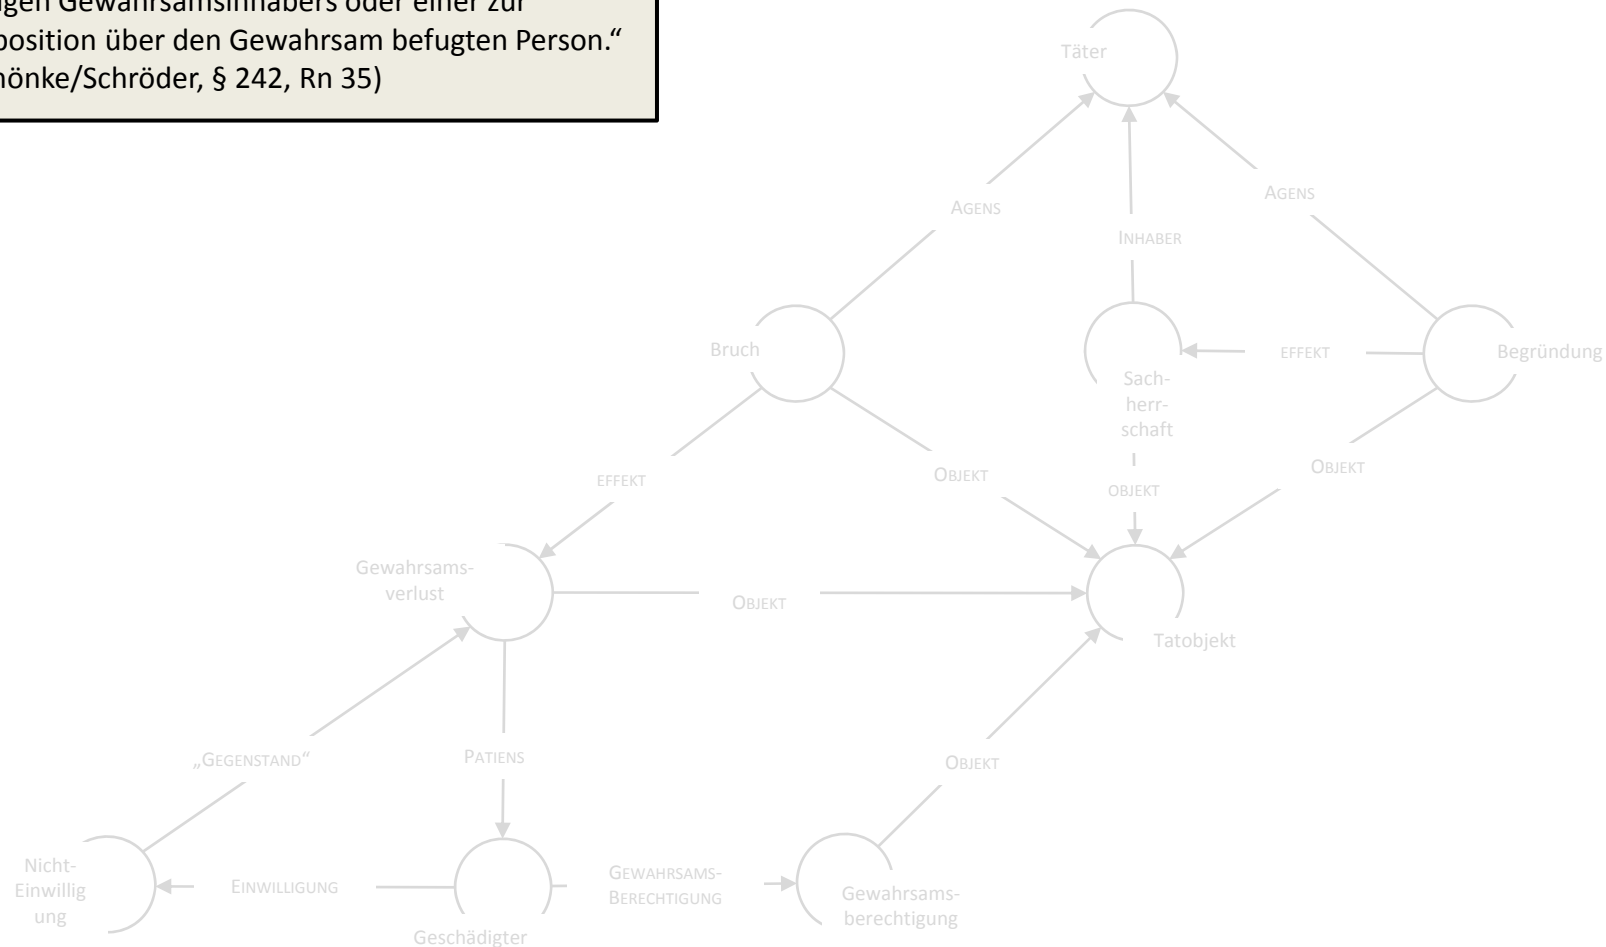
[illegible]gen Gewahrsamsinhabers oder einer zur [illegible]position über den Gewahrsam befugten Person." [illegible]önke/Schröder, § 242, Rn 35)

Täter

AGENS

INHABER

AGENS

Bruch

Sachherrschaft

EFFEKT

Begründung

EFFEKT

OBJEKT

OBJEKT

OBJEKT

Gewahrsamsverlust

OBJEKT

Tatobjekt

„GEGENSTAND"

PATIENS

OBJEKT

Nicht-Einwilligung

EINWILLIGUNG

Geschädigter

GEWAHRSAMS-BERECHTIGUNG

Gewahrsamsberechtigung